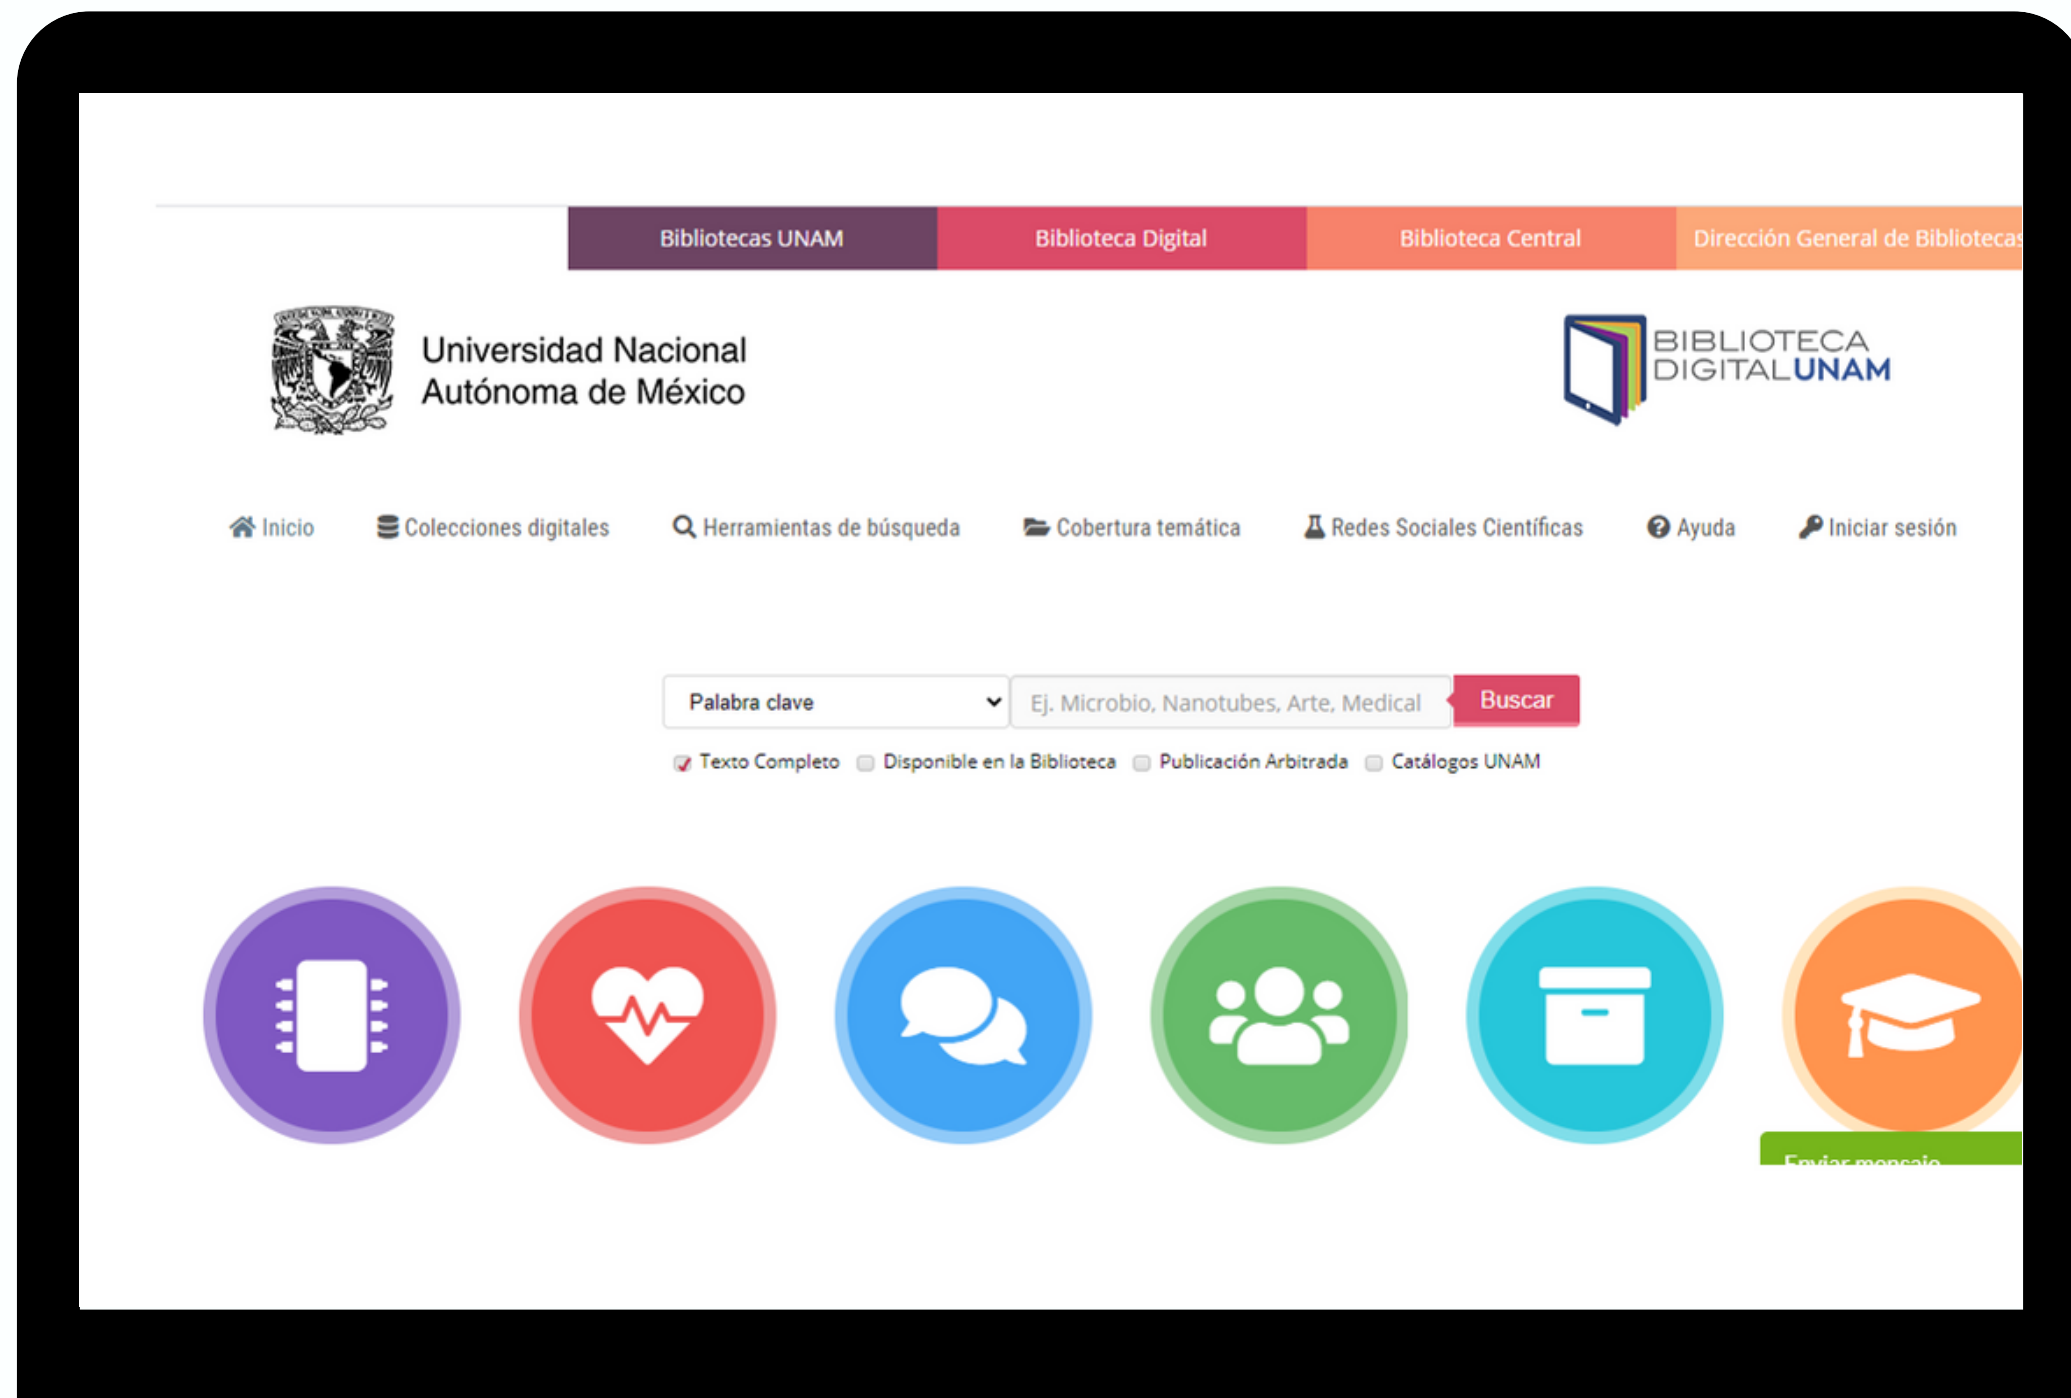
Bibliotecas UNAM
Biblioteca Digital
Biblioteca Central
Dirección General de Bibliotecas

Universidad Nacional Autónoma de México

BIBLIOTECA DIGITALUNAM

Inicio
Colecciones digitales
Herramientas de búsqueda
Cobertura temática
Redes Sociales Científicas
Ayuda
Iniciar sesión

Palabra clave
Ej. Microbio, Nanotubes, Arte, Medical
Buscar

Texto Completo
Disponible en la Biblioteca
Publicación Arbitrada
Catálogos UNAM

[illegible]